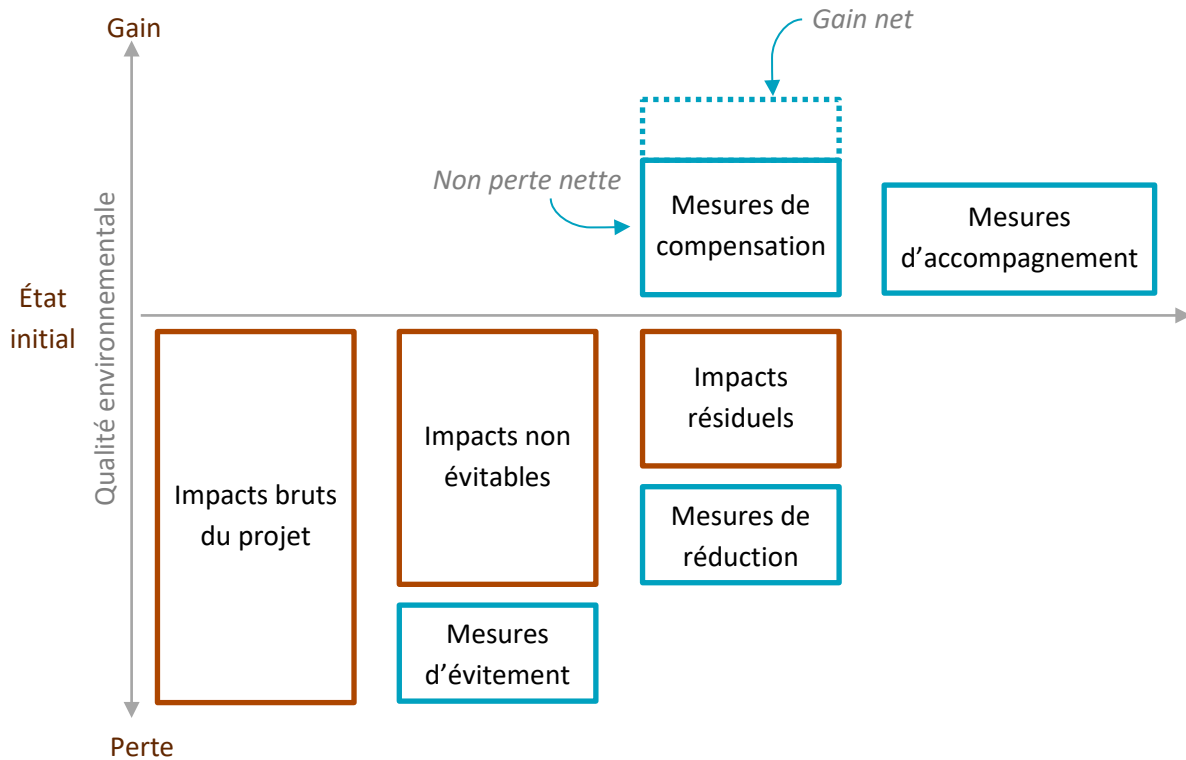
Gain

Gain net

Non perte nette

Mesures de compensation

Mesures d'accompagnement

Qualité environnementale

État initial

Impacts bruts du projet

Impacts non évitables

Impacts résiduels

Mesures de réduction

Mesures d'évitement

Perte